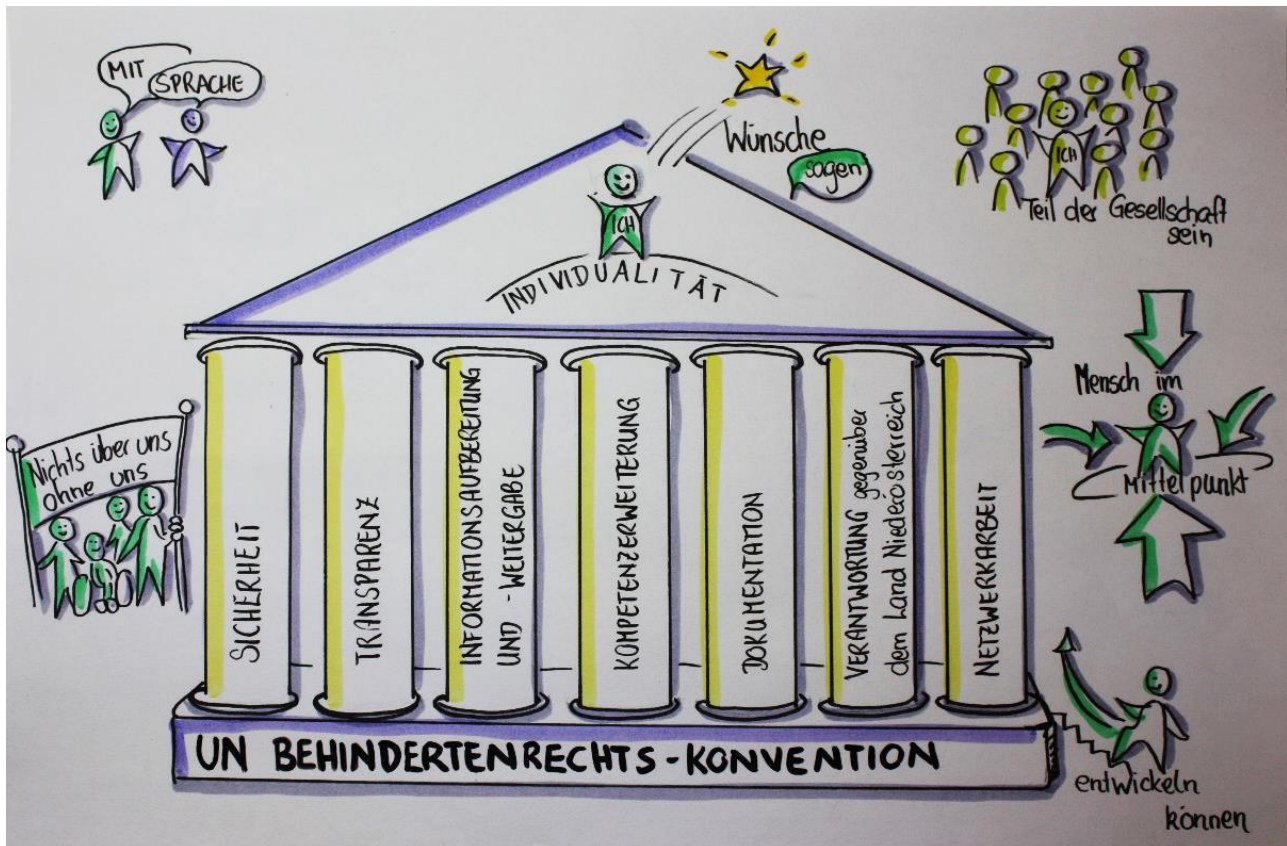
MIT SPRACHE

Wünsche sagen

ICH

Teil der Gesellschaft sein

ICH

INDIVIDUALITÄT

SICHERHEIT

TRANSPARENZ

INFORMATIONSAUFBEREITUNG UND -WEITERGABE

KOMPETENZERWEITERUNG

DOKUMENTATION

VERANTWORTUNG gegenüber dem Land Niederösterreich

NETZWERKARBEIT

Nichts über uns ohne uns

Mensch im Mittelpunkt

UN BEHINDERTENRECHTS-KONVENTION

entwickeln können